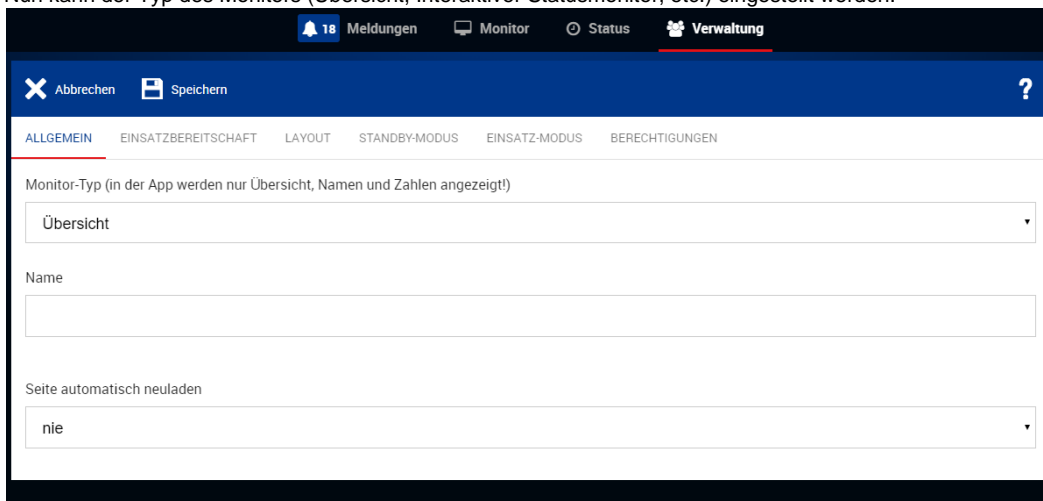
Nun kann der Typ des Monitors (Übersicht, interaktiver Statusmonitor, etc.) eingestellt werden:

18 Meldungen Monitor Status Verwaltung

Abbrechen Speichern ?

ALLGEMEIN EINSATZBEREITSCHAFT LAYOUT STANDBY-MODUS EINSATZ-MODUS BERECHTIGUNGEN

Monitor-Typ (in der App werden nur Übersicht, Namen und Zahlen angezeigt!)

Übersicht

Name

Seite automatisch neuladen

nie